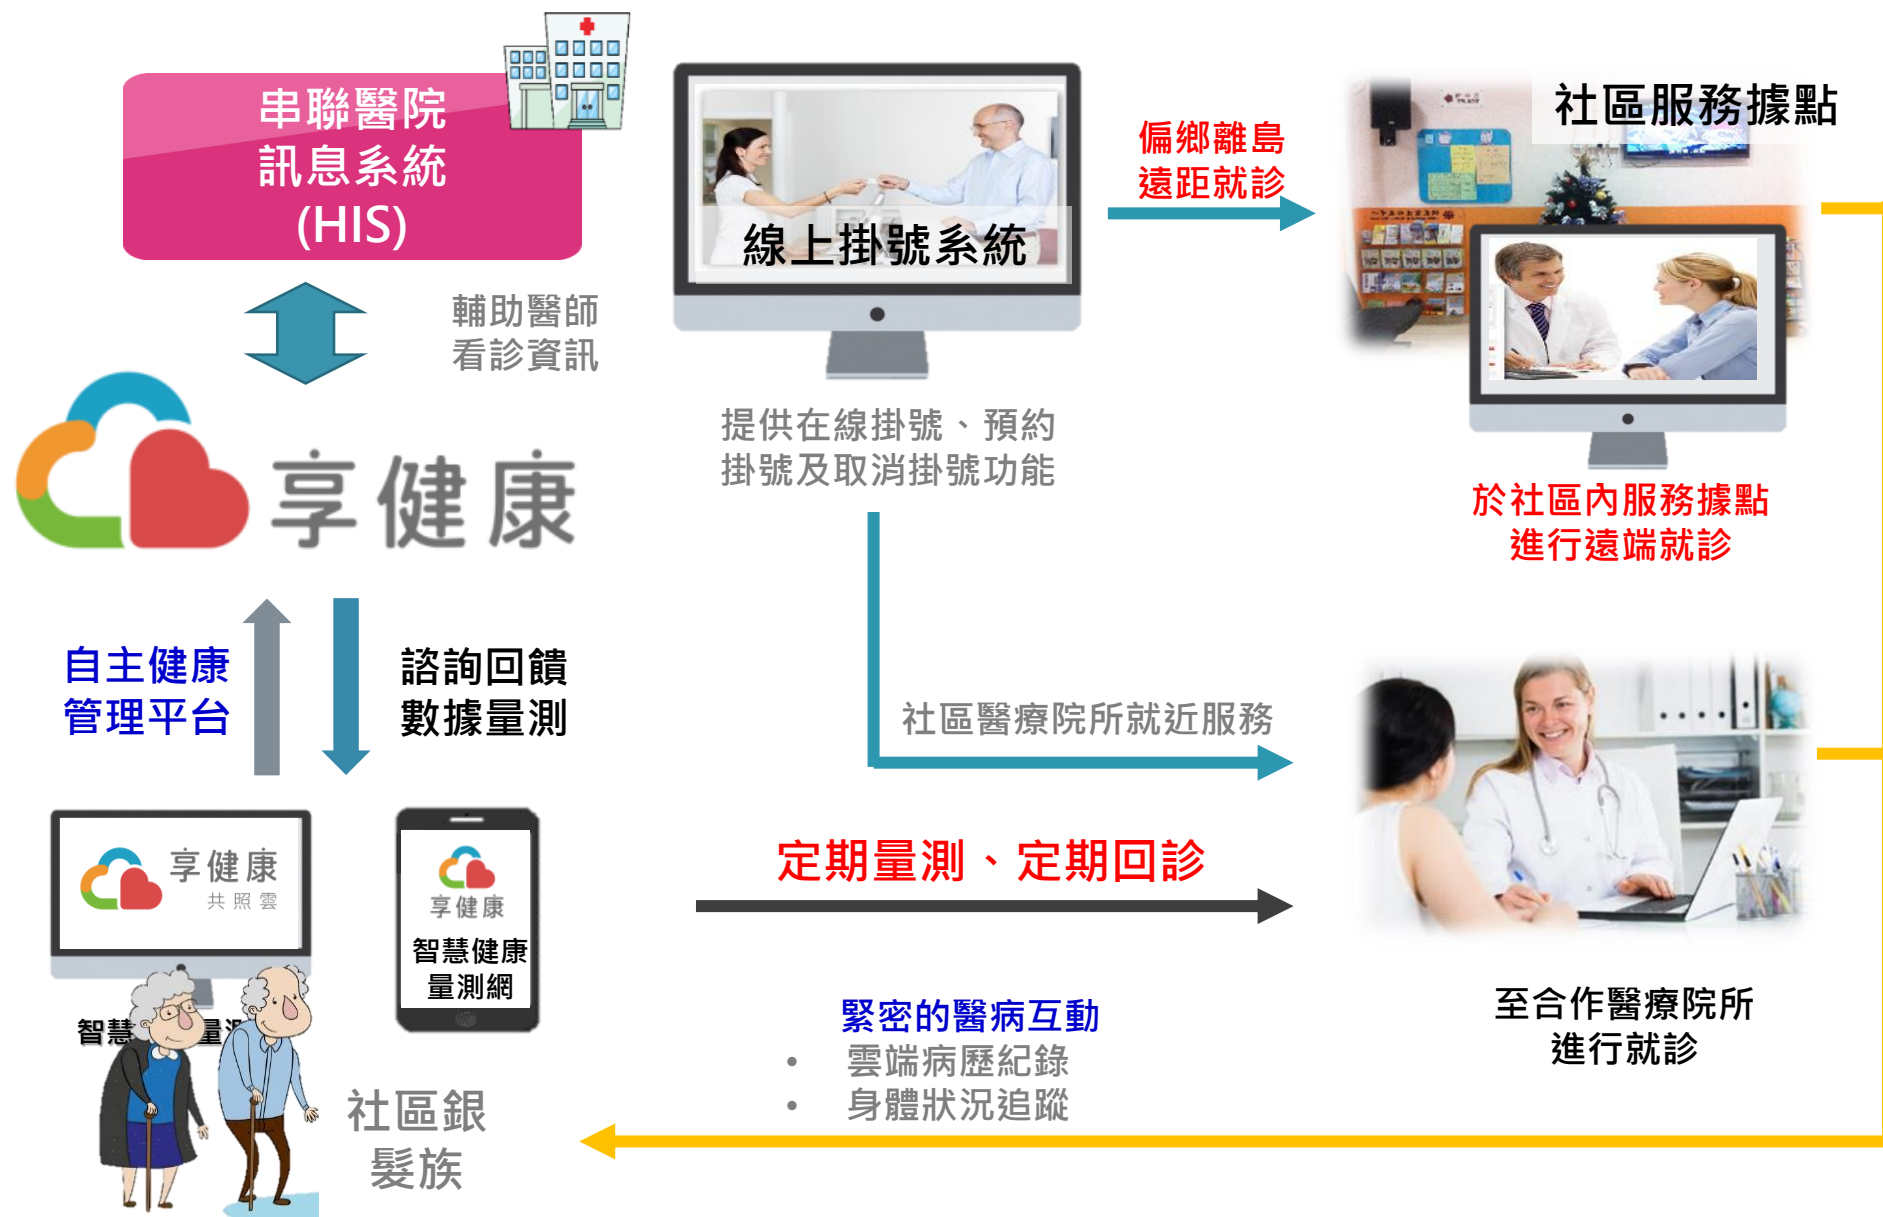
串聯醫院
訊息系統
(HIS)

輔助醫師
看診資訊

享健康

線上掛號系統

提供在線掛號、預約
掛號及取消掛號功能

偏鄉離島
遠距就診

社區服務據點

於社區內服務據點
進行遠端就診

自主健康
管理平台

諮詢回饋
數據量測

社區醫療院所就近服務

享健康
共照雲

享健康
智慧健康
量測網

智慧 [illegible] 量 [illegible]

定期量測、定期回診

至合作醫療院所
進行就診

緊密的醫病互動
• 雲端病歷紀錄
• 身體狀況追蹤

社區銀
髮族